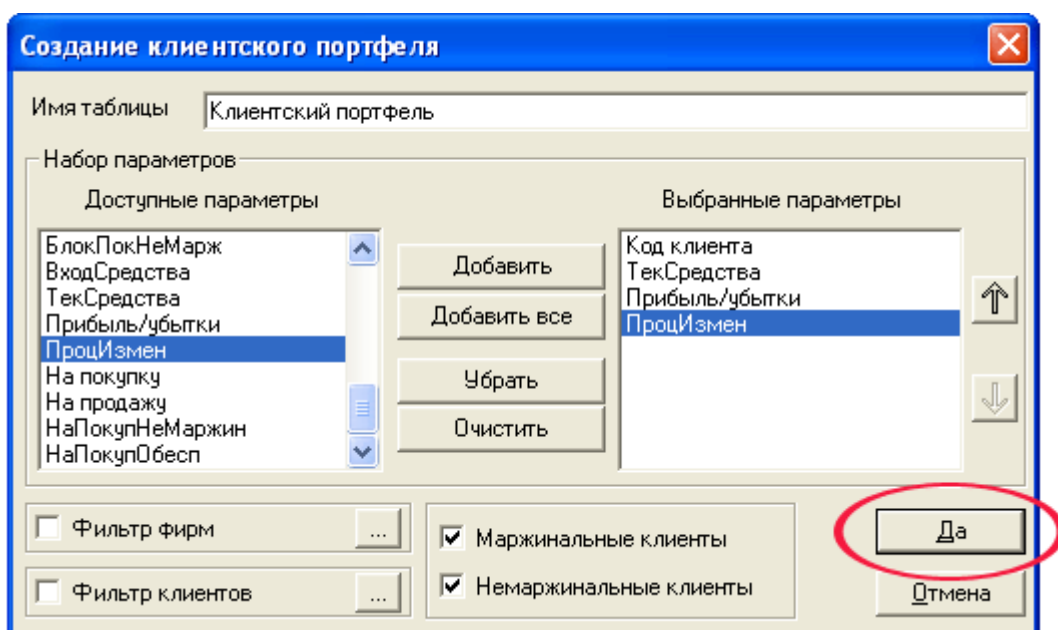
Создание клиентского портфеля

Имя таблицы
Клиентский портфель

Набор параметров

Доступные параметры
БлокПокНеМарж
ВходСредства
ТекСредства
Прибыль/убытки
ПроцИзмен
На покупку
На продажу
НаПокупНеМаржин
НаПокупОбесп

Добавить
Добавить все
Убрать
Очистить

Выбранные параметры
Код клиента
ТекСредства
Прибыль/убытки
ПроцИзмен

Фильтр фирм ...
Фильтр клиентов ...

Маржинальные клиенты
Немаржинальные клиенты

Да
Отмена